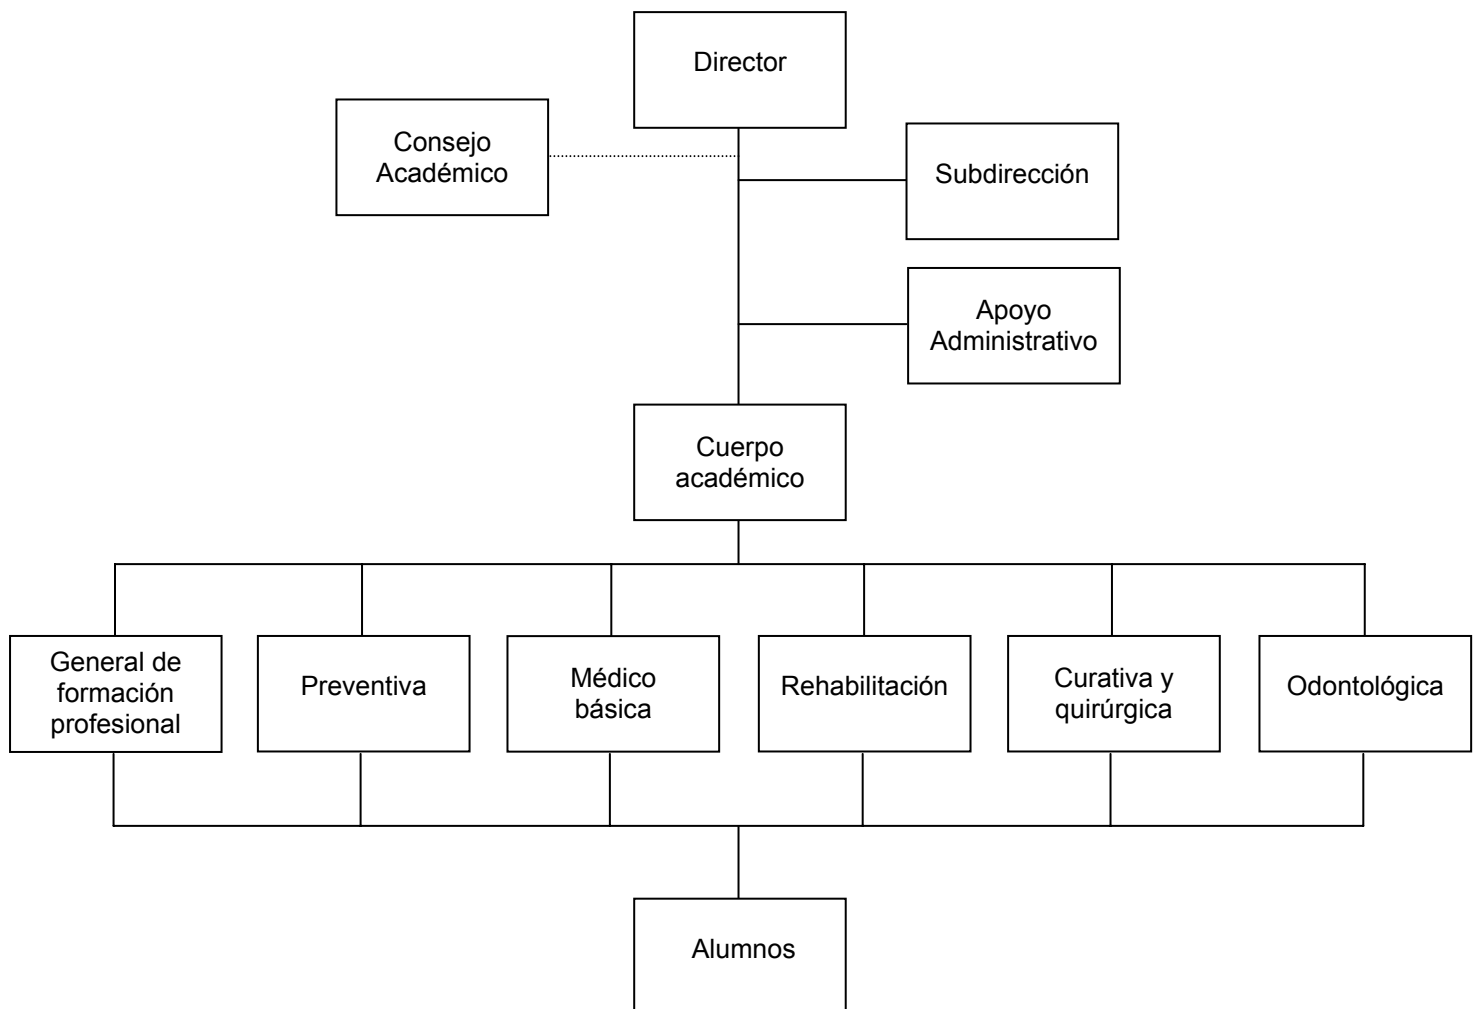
Director

Consejo Académico

Subdirección

Apoyo Administrativo

Cuerpo académico

General de formación profesional

Preventiva

Médico básica

Rehabilitación

Curativa y quirúrgica

Odontológica

Alumnos